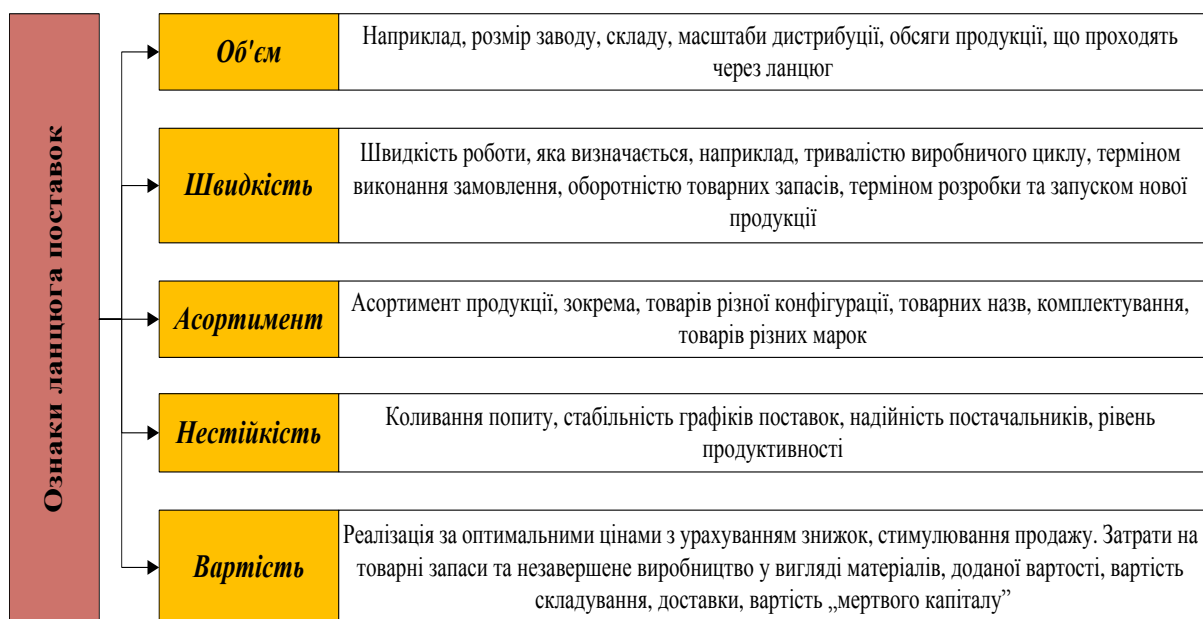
Ознаки ланцюга поставок

Об'єм

Наприклад, розмір заводу, складу, масштаби дистрибуції, обсяги продукції, що проходять через ланцюг

Швидкість

Швидкість роботи, яка визначається, наприклад, тривалістю виробничого циклу, терміном виконання замовлення, оборотністю товарних запасів, терміном розробки та запуском нової продукції

Асортимент

Асортимент продукції, зокрема, товарів різної конфігурації, товарних назв, комплектування, товарів різних марок

Нестійкість

Коливання попиту, стабільність графіків поставок, надійність постачальників, рівень продуктивності

Вартість

Реалізація за оптимальними цінами з урахуванням знижок, стимулювання продажу. Затрати на товарні запаси та незавершене виробництво у вигляді матеріалів, доданої вартості, вартість складування, доставки, вартість „мертвого капіталу”